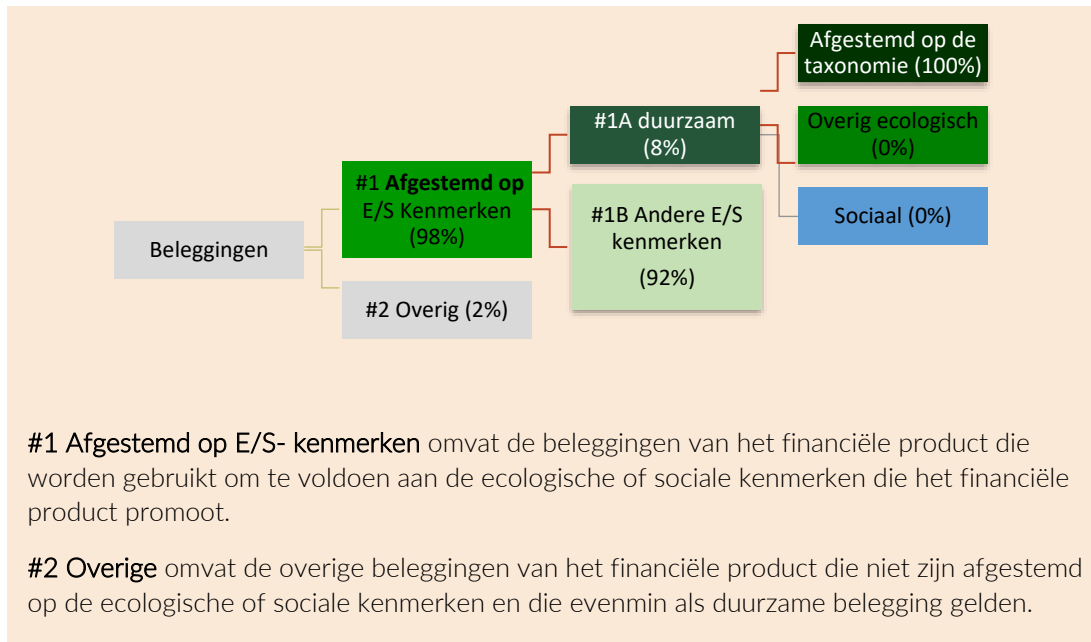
Beleggingen

#1 **Afgestemd op** E/S Kenmerken (98%)

#2 Overig (2%)

#1A duurzaam (8%)

#1B Andere E/S kenmerken (92%)

Afgestemd op de taxonomie (100%)

Overig ecologisch (0%)

Sociaal (0%)

#1 Afgestemd op E/S- kenmerken omvat de beleggingen van het financiële product die worden gebruikt om te voldoen aan de ecologische of sociale kenmerken die het financiële product promoot.

#2 Overige omvat de overige beleggingen van het financiële product die niet zijn afgestemd op de ecologische of sociale kenmerken en die evenmin als duurzame belegging gelden.